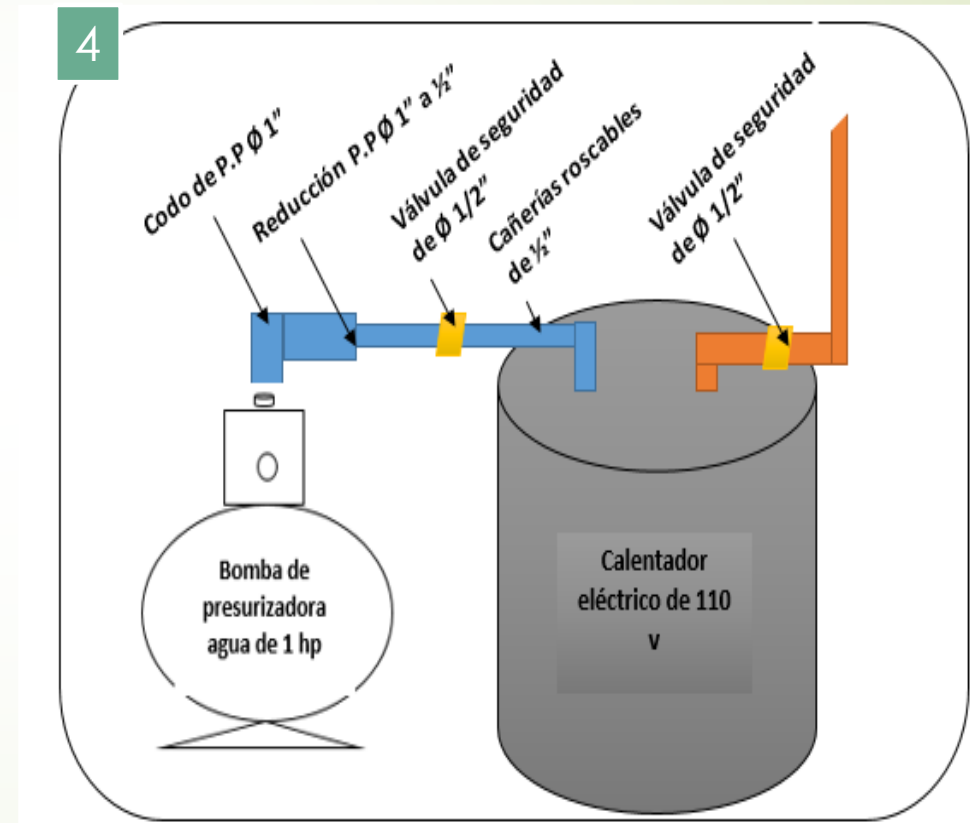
4

Codo de P.P Ø 1"

Reducción P.P Ø 1" a ½"

Válvula de seguridad de Ø 1/2"

Cañerías roscables de ½"

Válvula de seguridad de Ø 1/2"

Bomba de presurizadora agua de 1 hp

Calentador eléctrico de 110 v